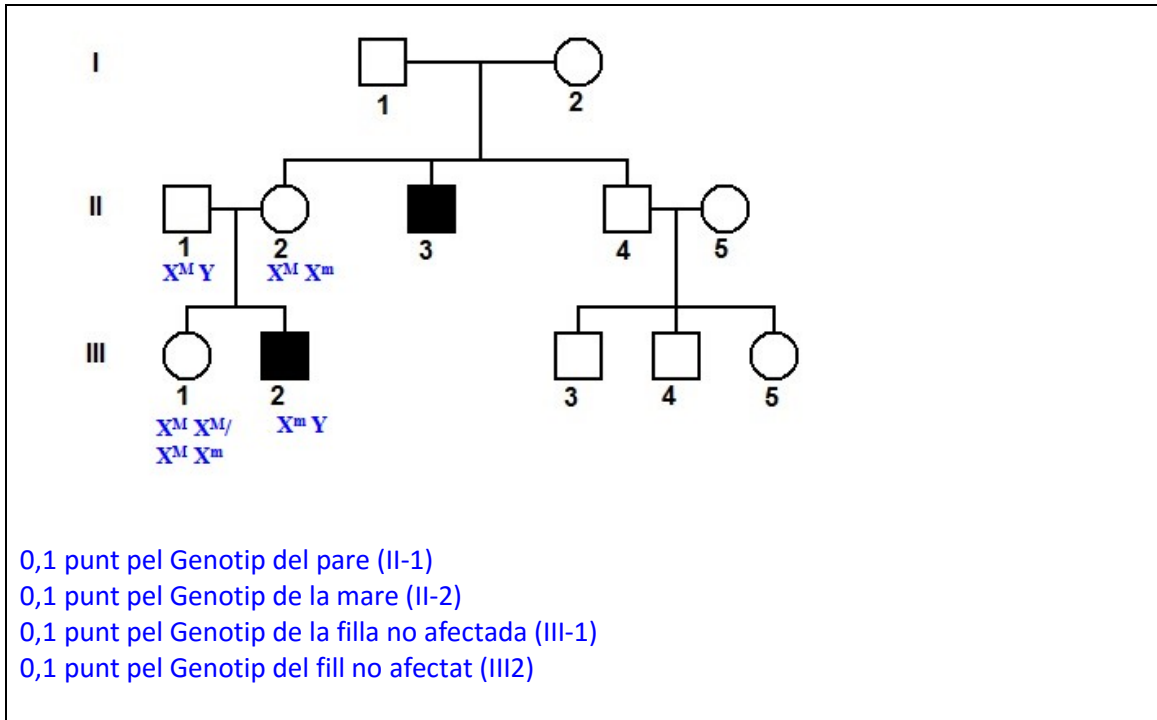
I

1

2

II

1
$X^M Y$

2
$X^M X^m$

3

4

5

III

1
$X^M X^M$/
$X^M X^m$

2
$X^m Y$

3

4

5

0,1 punt pel Genotip del pare (II-1)
0,1 punt pel Genotip de la mare (II-2)
0,1 punt pel Genotip de la filla no afectada (III-1)
0,1 punt pel Genotip del fill no afectat (III2)